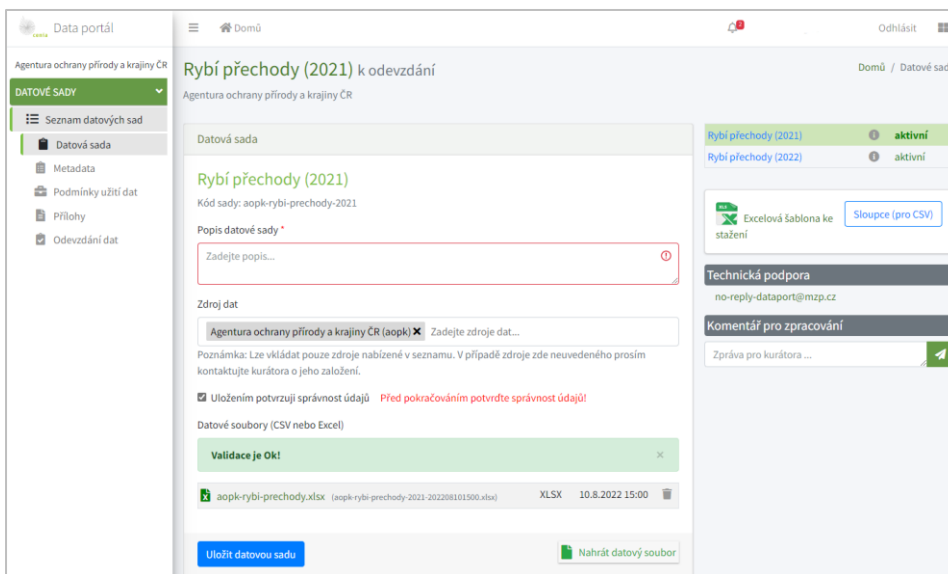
Data portál

Agentura ochrany přírody a krajiny ČR

DATOVÉ SADY

Seznam datových sad

Datová sada

Metadata

Podmínky užití dat

Přílohy

Odevzdání dat

Domů

Odhlásit

Rybí přechody (2021) k odevzdání

Agentura ochrany přírody a krajiny ČR

Domů / Datové sad

Datová sada

Rybí přechody (2021)

Kód sady: aopk-rybi-prechody-2021

Popis datové sady *

Zadejte popis...

Zdroj dat

Agentura ochrany přírody a krajiny ČR (aopk) ✕ Zadejte zdroje dat...

Poznámka: Lze vkládat pouze zdroje nabízené v seznamu. V případě zdroje zde neuvedeného prosím kontaktujte kurátora o jeho založení.

Uložením potvrzuji správnost údajů Před pokračováním potvrďte správnost údajů!

Datové soubory (CSV nebo Excel)

Validace je Ok!

aopk-rybi-prechody.xlsx (aopk-rybi-prechody-2021-202208101500.xlsx) XLSX 10.8.2022 15:00

Uložit datovou sadu

Nahrát datový soubor

| Rybí přechody (2021) | aktivní |
|---|---|
| Rybí přechody (2022) | aktivní |

Excelová šablona ke stažení

Sloupce (pro CSV)

Technická podpora

no-reply-dataport@mzp.cz

Komentář pro zpracování

Zpráva pro kurátora ...